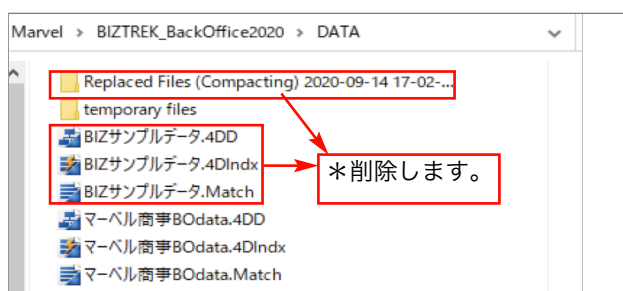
Marvel › BIZTREK_BackOffice2020 › DATA

Replaced Files (Compacting) 2020-09-14 17-02-...
temporary files
BIZサンプルデータ.4DD
BIZサンプルデータ.4DIndx
BIZサンプルデータ.Match
マーベル商事BOdata.4DD
マーベル商事BOdata.4DIndx
マーベル商事BOdata.Match

＊削除します。